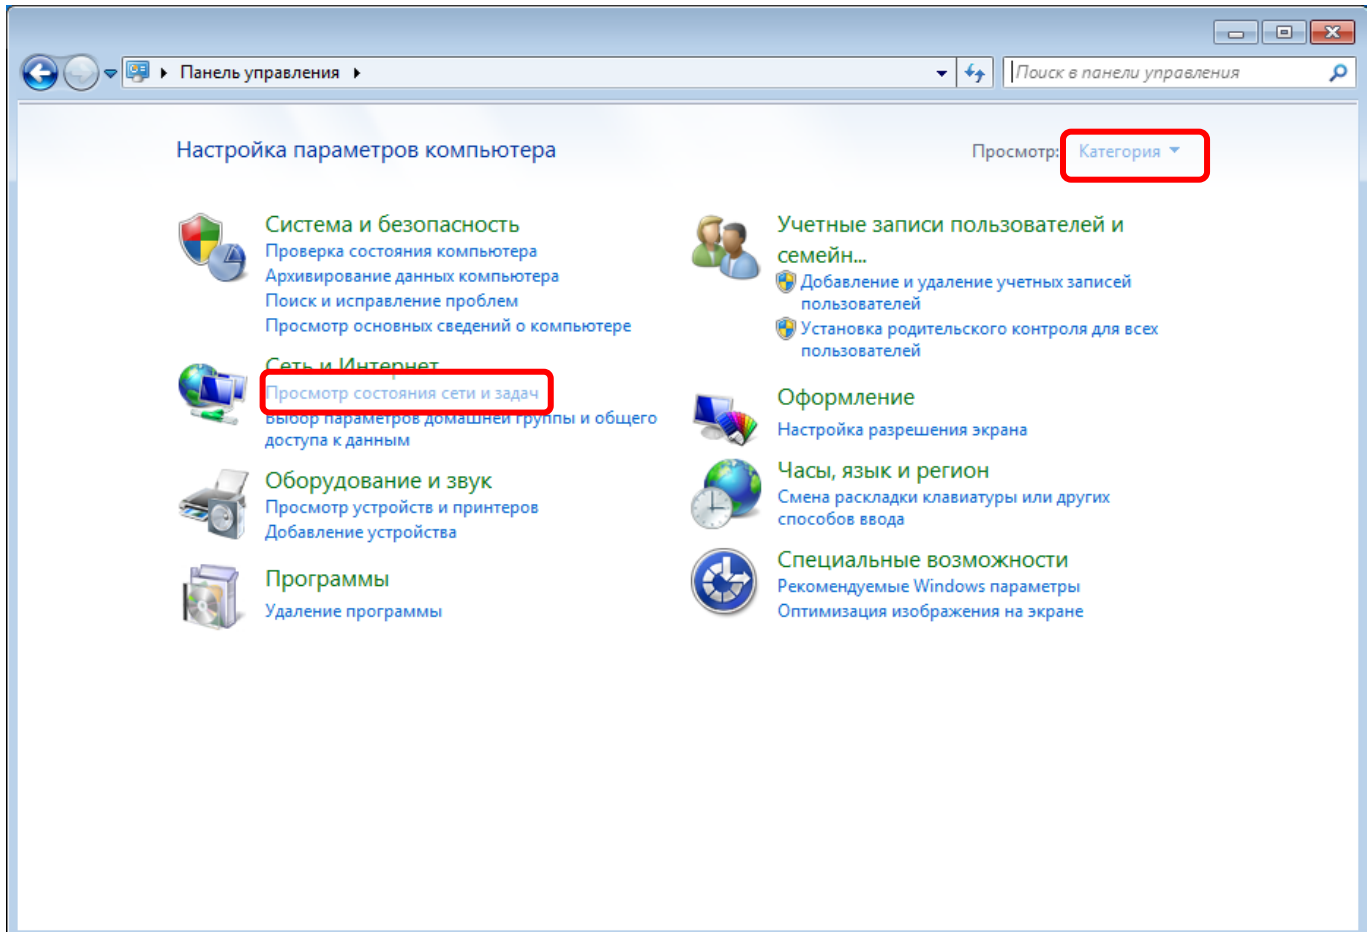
Панель управления

Поиск в панели управления

Настройка параметров компьютера

Просмотр: Категория

Система и безопасность
Проверка состояния компьютера
Архивирование данных компьютера
Поиск и исправление проблем
Просмотр основных сведений о компьютере

Сеть и Интернет
Просмотр состояния сети и задач
Выбор параметров домашней группы и общего доступа к данным

Оборудование и звук
Просмотр устройств и принтеров
Добавление устройства

Программы
Удаление программы

Учетные записи пользователей и семейн...
Добавление и удаление учетных записей пользователей
Установка родительского контроля для всех пользователей

Оформление
Настройка разрешения экрана

Часы, язык и регион
Смена раскладки клавиатуры или других способов ввода

Специальные возможности
Рекомендуемые Windows параметры
Оптимизация изображения на экране